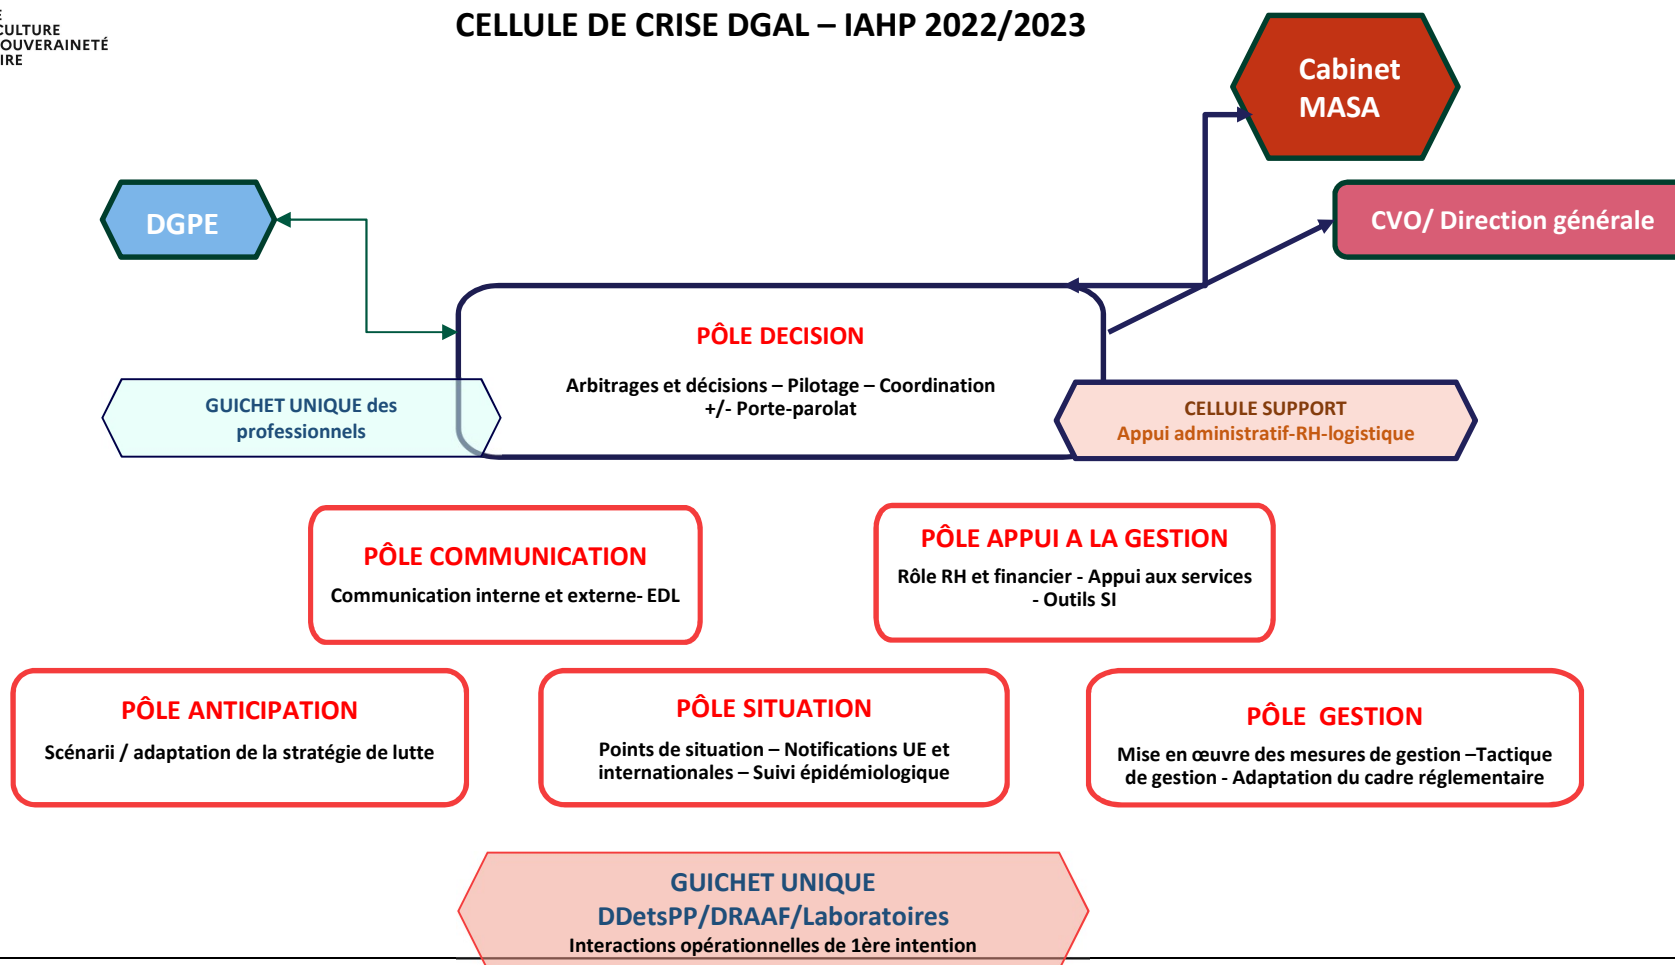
E
CULTURE
OUVERAINETÉ
IRE

CELLULE DE CRISE DGAL – IAHP 2022/2023

Cabinet MASA

CVO/ Direction générale

DGPE

PÔLE DECISION

Arbitrages et décisions – Pilotage – Coordination +/- Porte-parolat

GUICHET UNIQUE des professionnels

CELLULE SUPPORT
Appui administratif-RH-logistique

PÔLE COMMUNICATION
Communication interne et externe- EDL

PÔLE APPUI A LA GESTION
Rôle RH et financier - Appui aux services - Outils SI

PÔLE ANTICIPATION
Scénarii / adaptation de la stratégie de lutte

PÔLE SITUATION
Points de situation – Notifications UE et internationales – Suivi épidémiologique

PÔLE GESTION
Mise en œuvre des mesures de gestion –Tactique de gestion - Adaptation du cadre réglementaire

GUICHET UNIQUE
DDetsPP/DRAAF/Laboratoires
Interactions opérationnelles de 1ère intention